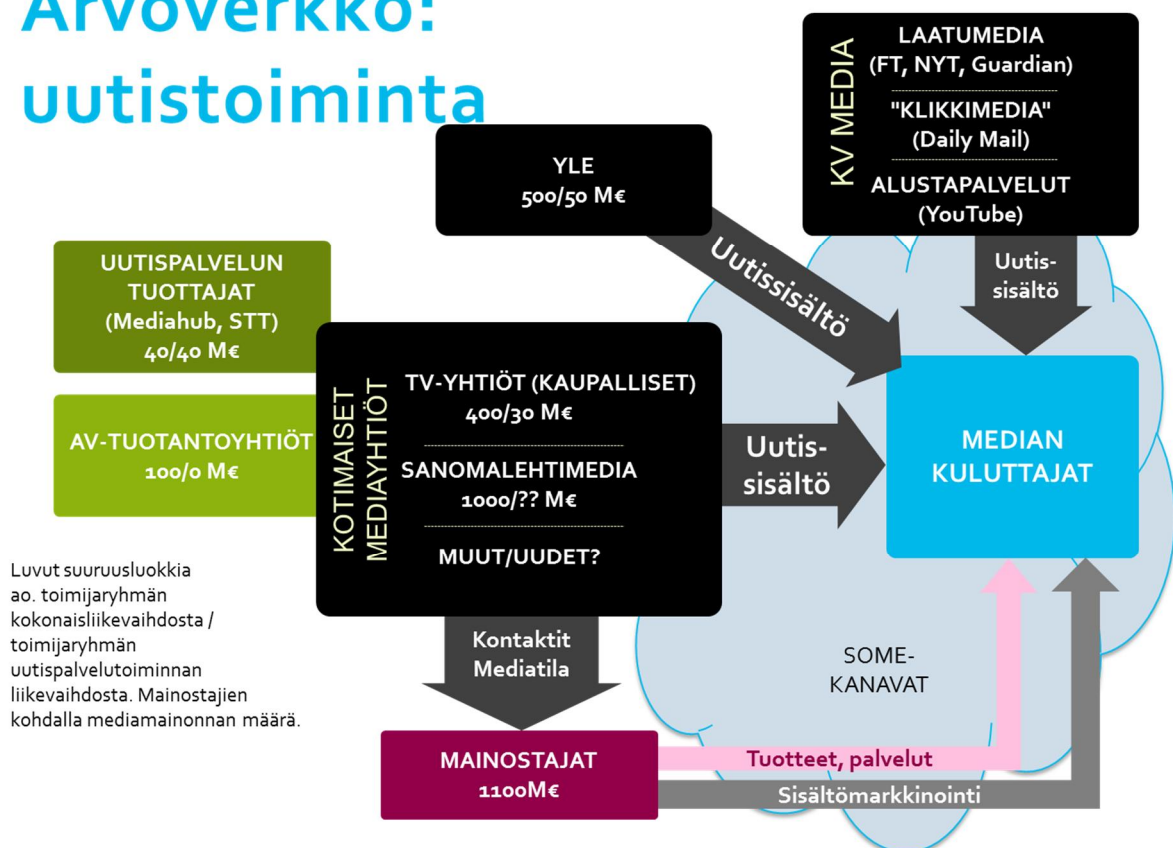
Arvoverkko: uutistoiminta

KV MEDIA

LAATUMEDIA (FT, NYT, Guardian)

"KLIKKIMEDIA" (Daily Mail)

ALUSTAPALVELUT (YouTube)

YLE 500/50 M€

Uutissisältö

Uutissisältö

UUTISPALVELUN TUOTTAJAT (Mediahub, STT) 40/40 M€

AV-TUOTANTOYHTIÖT 100/0 M€

KOTIMAISET MEDIAYHTIÖT

TV-YHTIÖT (KAUPALLISET) 400/30 M€

SANOMALEHTIMEDIA 1000/?? M€

MUUT/UUDET?

Uutissisältö

MEDIAN KULUTTAJAT

Luvut suuruusluokkia ao. toimijaryhmän kokonaisliikevaihdosta / toimijaryhmän uutispalvelutoiminnan liikevaihdosta. Mainostajien kohdalla mediamainonnan määrä.

Kontaktit Mediatila

SOME-KANAVAT

MAINOSTAJAT 1100M€

Tuotteet, palvelut

Sisältömarkkinointi